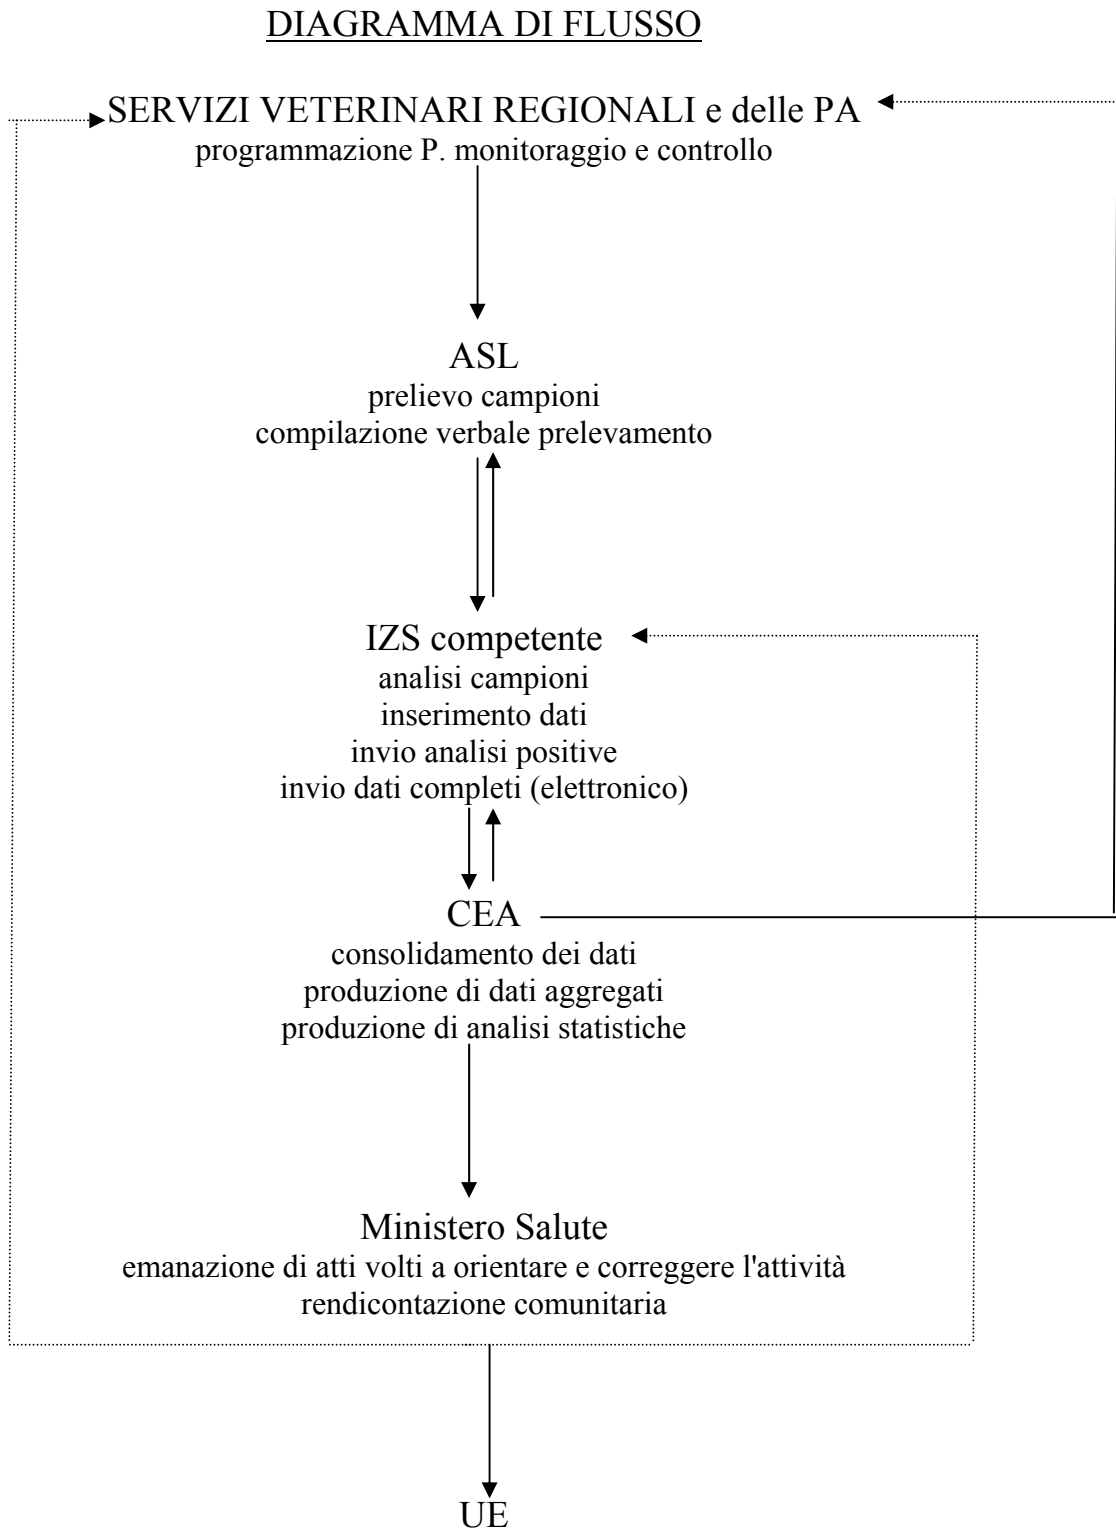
DIAGRAMMA DI FLUSSO

SERVIZI VETERINARI REGIONALI e delle PA
programmazione P. monitoraggio e controllo

ASL
prelievo campioni
compilazione verbale prelevamento

IZS competente
analisi campioni
inserimento dati
invio analisi positive
invio dati completi (elettronico)

CEA
consolidamento dei dati
produzione di dati aggregati
produzione di analisi statistiche

Ministero Salute
emanazione di atti volti a orientare e correggere l'attività
rendicontazione comunitaria

UE